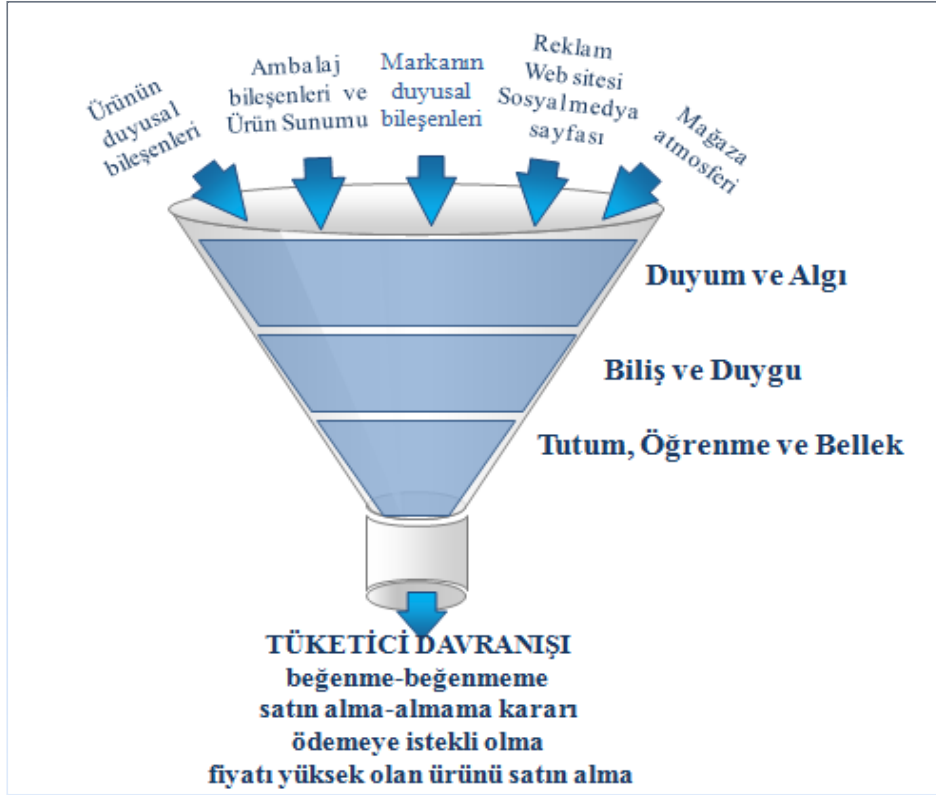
Ürünün duyusal bileşenleri

Ambalaj bileşenleri ve Ürün Sunumu

Markanın duyusal bileşenleri

Reklam Web sitesi Sosyalmedya sayfası

Mağaza atmosferi

Duyum ve Algı

Biliş ve Duygu

Tutum, Öğrenme ve Bellek

TÜKETİCİ DAVRANIŞI
beğenme-beğenmeme
satın alma-almama kararı
ödemeye istekli olma
fiyatı yüksek olan ürünü satın alma